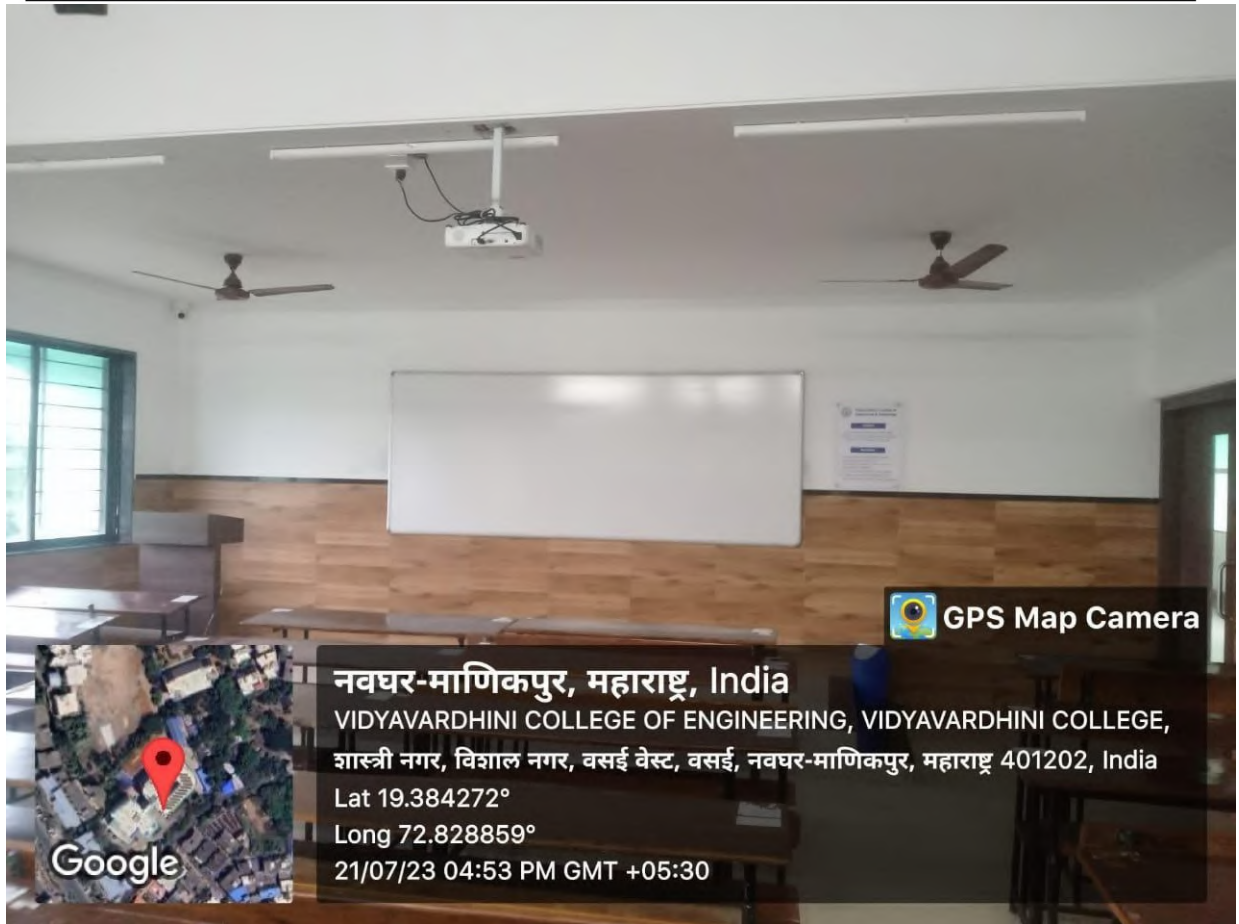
GPS Map Camera

नवघर-माणिकपुर, महाराष्ट्र, India
VIDYAVARDHINI COLLEGE OF ENGINEERING, VIDYAVARDHINI COLLEGE, शास्त्री नगर, विशाल नगर, वसई वेस्ट, वसई, नवघर-माणिकपुर, महाराष्ट्र 401202, India
Lat 19.384272°
Long 72.828859°
21/07/23 04:53 PM GMT +05:30

Google